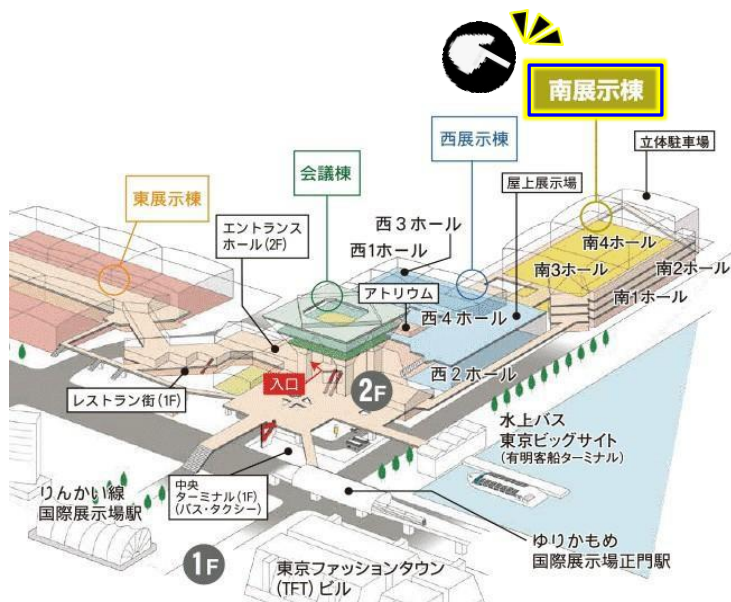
南展示棟

立体駐車場

西展示棟

屋上展示場

会議棟

東展示棟

エントランスホール(2F)

西３ホール

西1ホール

南4ホール

南3ホール

南2ホール

南1ホール

アトリウム

西４ホール

入口

2F

西２ホール

レストラン街(1F)

水上バス
東京ビッグサイト
(有明客船ターミナル)

中央
ターミナル(1F)
(バス・タクシー)

りんかい線
国際展示場駅

ゆりかもめ
国際展示場正門駅

1F

東京ファッションタウン
(TFT)ビル